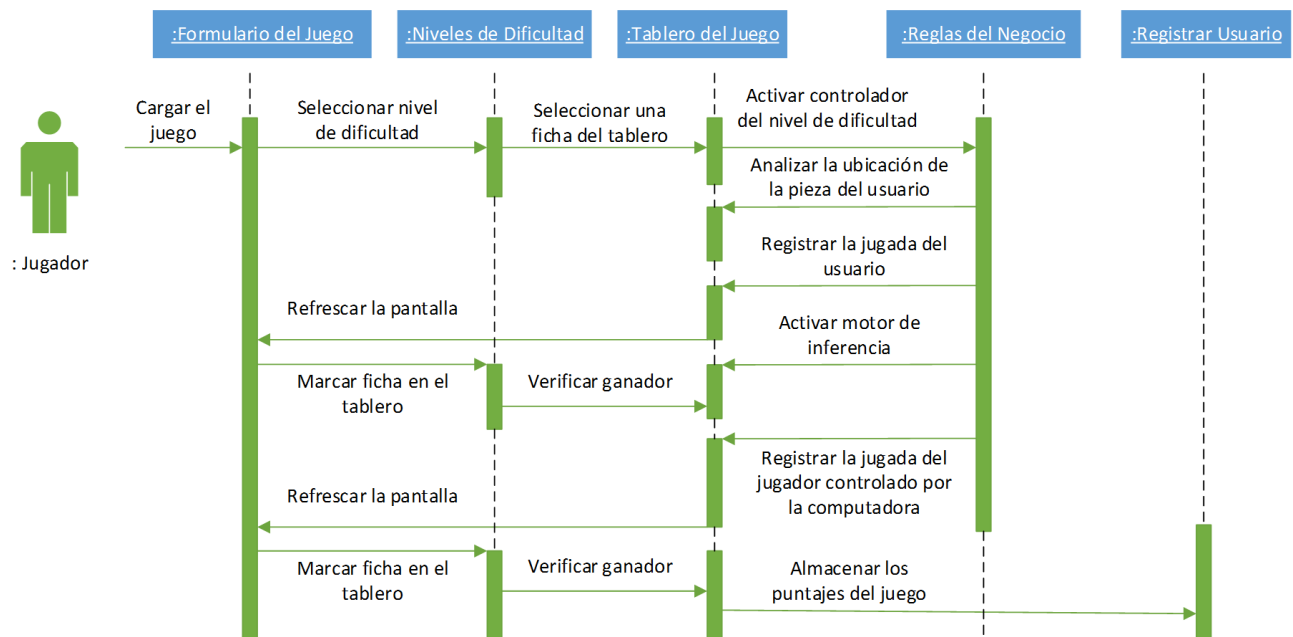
:Formulario del Juego

:Niveles de Dificultad

:Tablero del Juego

:Reglas del Negocio

:Registrar Usuario

: Jugador

Cargar el juego

Seleccionar nivel de dificultad

Seleccionar una ficha del tablero

Activar controlador del nivel de dificultad

Analizar la ubicación de la pieza del usuario

Registrar la jugada del usuario

Refrescar la pantalla

Activar motor de inferencia

Marcar ficha en el tablero

Verificar ganador

Registrar la jugada del jugador controlado por la computadora

Refrescar la pantalla

Marcar ficha en el tablero

Verificar ganador

Almacenar los puntajes del juego